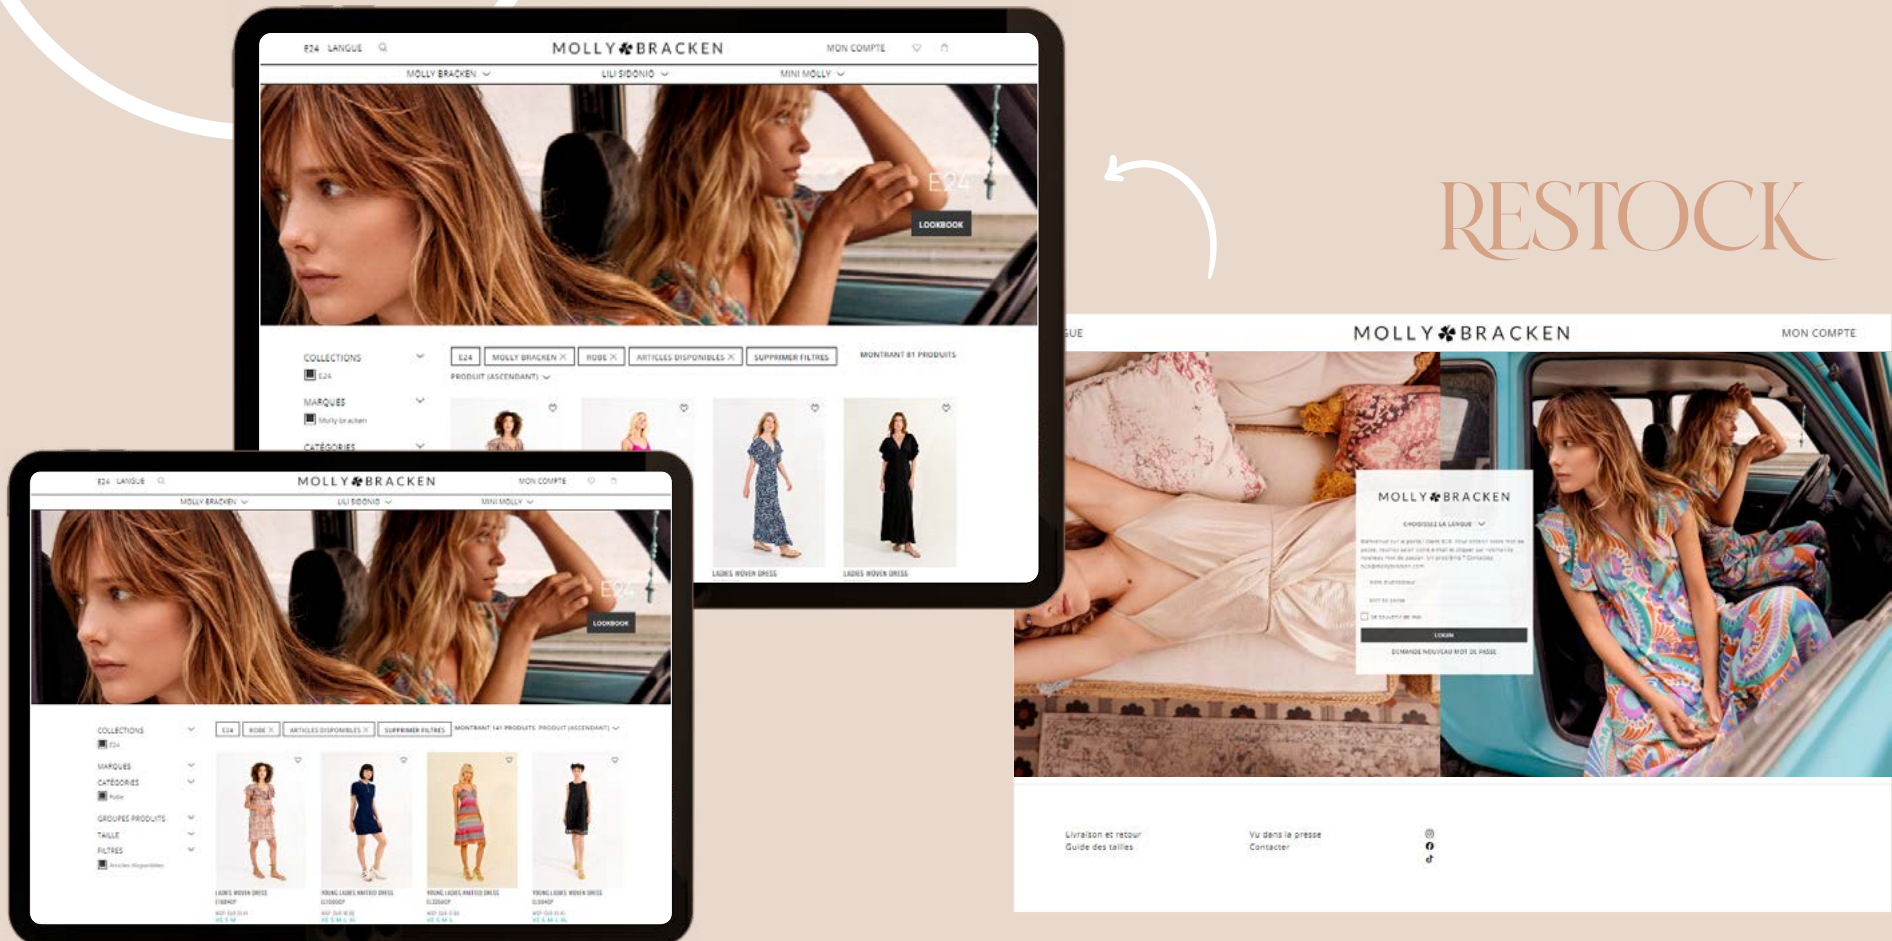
E24 LANGUE

MOLLY BRACKEN

MON COMPTE

MOLLY BRACKEN LILI SIDONIO MINI MOLLY

E24

LOOKBOOK

COLLECTIONS

E24

MARQUES

Molly bracken

CATÉGORIES

E24 MOLLY BRACKEN × ROBE × ARTICLES DISPONIBLES × SUPPRIMER FILTRES

MONTRANT 81 PRODUITS

PRODUIT (ASCENDANT)

LADIES WOVEN DRESS

LADIES WOVEN DRESS

E24 LANGUE

MOLLY BRACKEN

MON COMPTE

MOLLY BRACKEN LILI SIDONIO MINI MOLLY

E24

LOOKBOOK

COLLECTIONS

E24

MARQUES

CATÉGORIES

Robe

GROUPES PRODUITS

TAILLE

FILTRES

Articles disponibles

E24 ROBE × ARTICLES DISPONIBLES × SUPPRIMER FILTRES

MONTRANT 141 PRODUITS PRODUIT (ASCENDANT)

LADIES WOVEN DRESS

YOUNG LADIES KNITTED DRESS

YOUNG LADIES KNITTED DRESS

YOUNG LADIES WOVEN DRESS

RESTOCK

UE

MOLLY BRACKEN

MON COMPTE

MOLLY BRACKEN

CHOISISSEZ LA LANGUE

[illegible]

LOGIN

DEMANDE NOUVEAU MOT DE PASSE

Livraison et retour
Guide des tailles

Vu dans la presse
Contacter